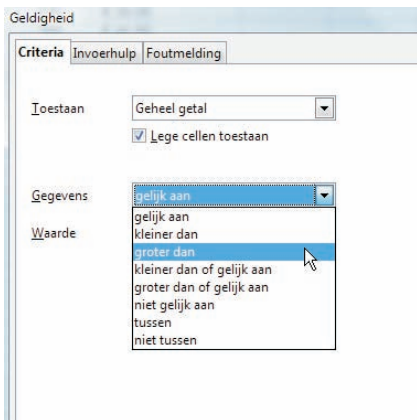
Geldigheid

Criteria Invoerhulp Foutmelding

Toestaan Geheel getal

Lege cellen toestaan

Gegevens gelijk aan

Waarde

gelijk aan
kleiner dan
groter dan
kleiner dan of gelijk aan
groter dan of gelijk aan
niet gelijk aan
tussen
niet tussen